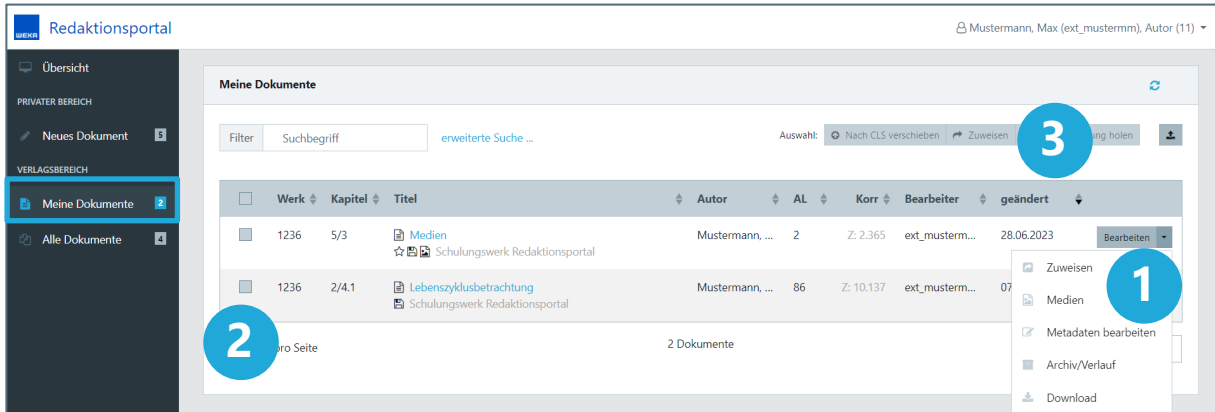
WEKA Redaktionsportal

Mustermann, Max (ext_mustermm), Autor (11)

Übersicht
PRIVATER BEREICH
Neues Dokument 5
VERLAGSBEREICH
Meine Dokumente 2
Alle Dokumente 4

Meine Dokumente

Filter Suchbegriff erweiterte Suche ...

Auswahl: Nach CLS verschieben Zuweisen 3 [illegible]ng holen

| | Werk | Kapitel | Titel | Autor | AL | Korr | Bearbeiter | geändert | |
|---|---|---|---|---|---|---|---|---|---|
| | 1236 | 5/3 | Medien Schulungswerk Redaktionsportal | Mustermann, ... | 2 | Z: 2.365 | ext_musterm... | 28.06.2023 | Bearbeiten |
| | 1236 | 2/4.1 | Lebenszyklusbetrachtung Schulungswerk Redaktionsportal | Mustermann, ... | 86 | Z: 10.137 | ext_musterm... | 07 | |

1
Zuweisen
Medien
Metadaten bearbeiten
Archiv/Verlauf
Download

2
pro Seite

2 Dokumente